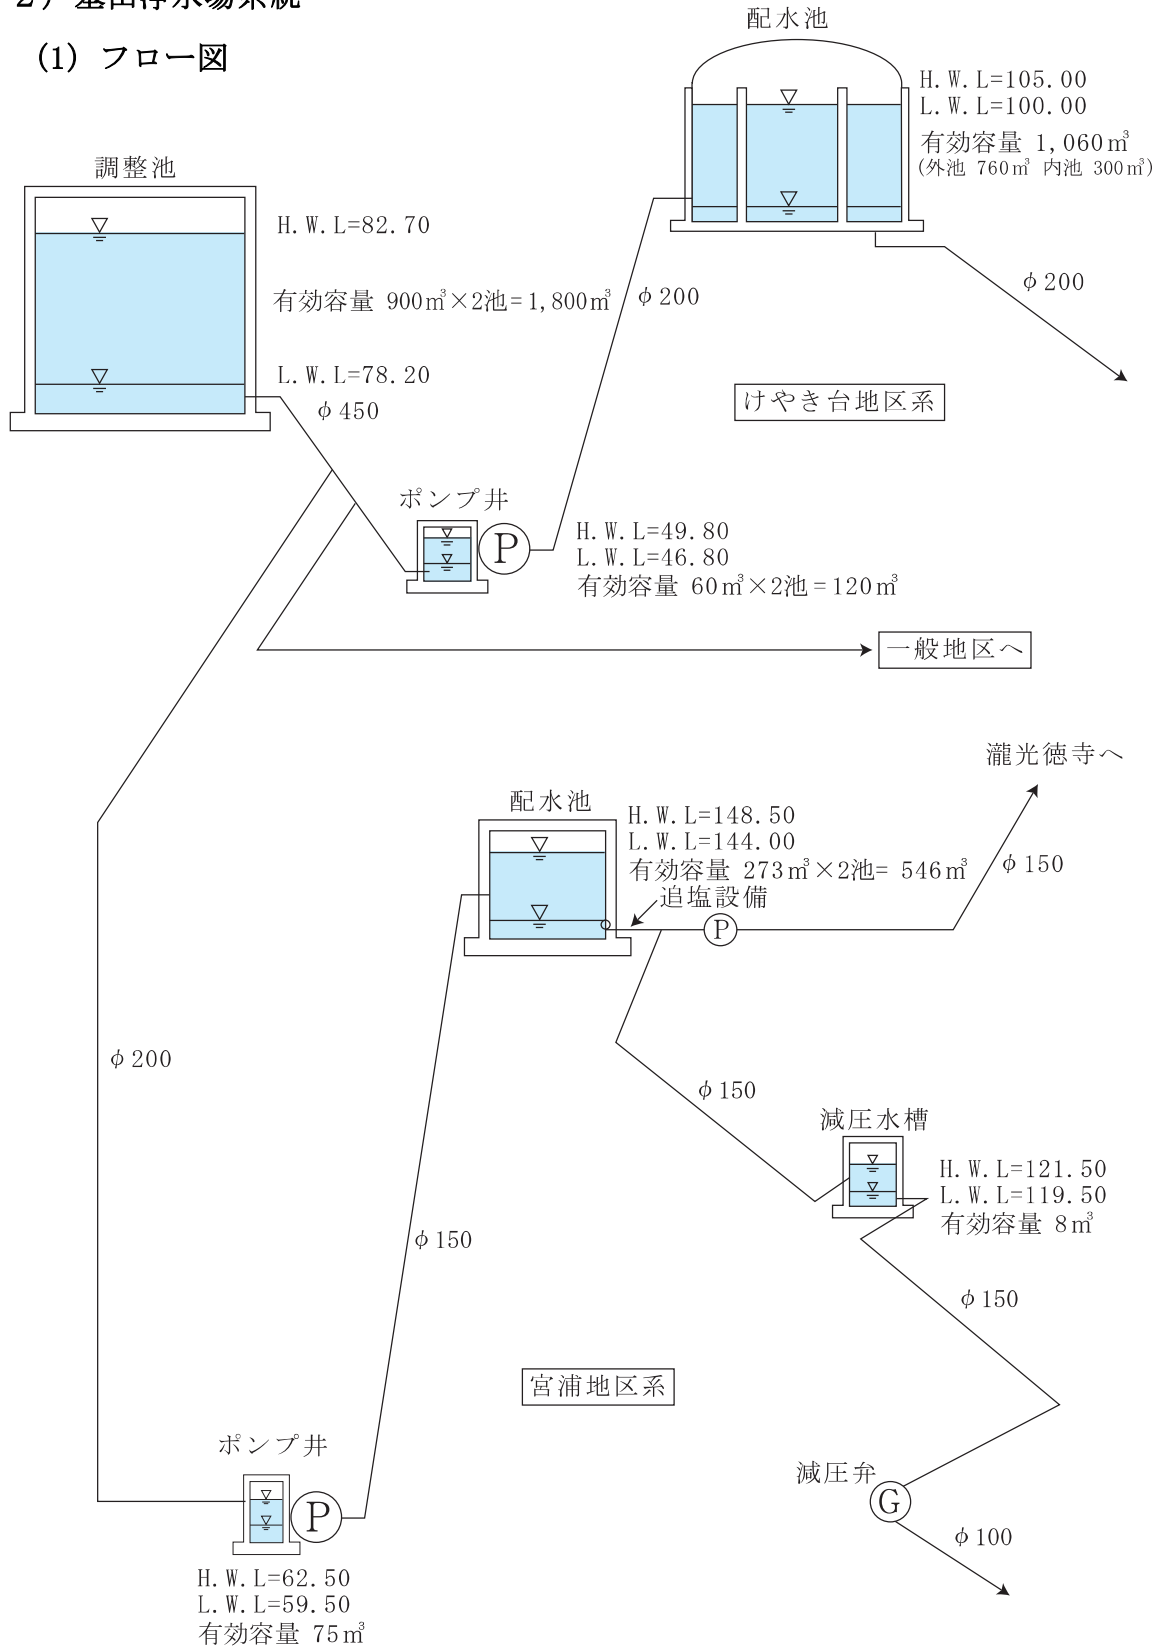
2) 墨田停水場系統

(1) フロー図

配水池
H. W. L=105.00
L. W. L=100.00
有効容量 1,060㎥
(外池 760㎥ 内池 300㎥)

調整池
H. W. L=82.70
有効容量 900㎥×2池=1,800㎥
L. W. L=78.20
φ450

φ200
φ200

けやき台地区系

ポンプ井
P
H. W. L=49.80
L. W. L=46.80
有効容量 60㎥×2池=120㎥

一般地区へ

瀧光徳寺へ

配水池
H. W. L=148.50
L. W. L=144.00
有効容量 273㎥×2池= 546㎥
追塩設備
P
φ150

φ200

φ150

減圧水槽
H. W. L=121.50
L. W. L=119.50
有効容量 8㎥

φ150

φ150

宮浦地区系

ポンプ井
P
H. W. L=62.50
L. W. L=59.50
有効容量 75㎥

減圧弁
G
φ100